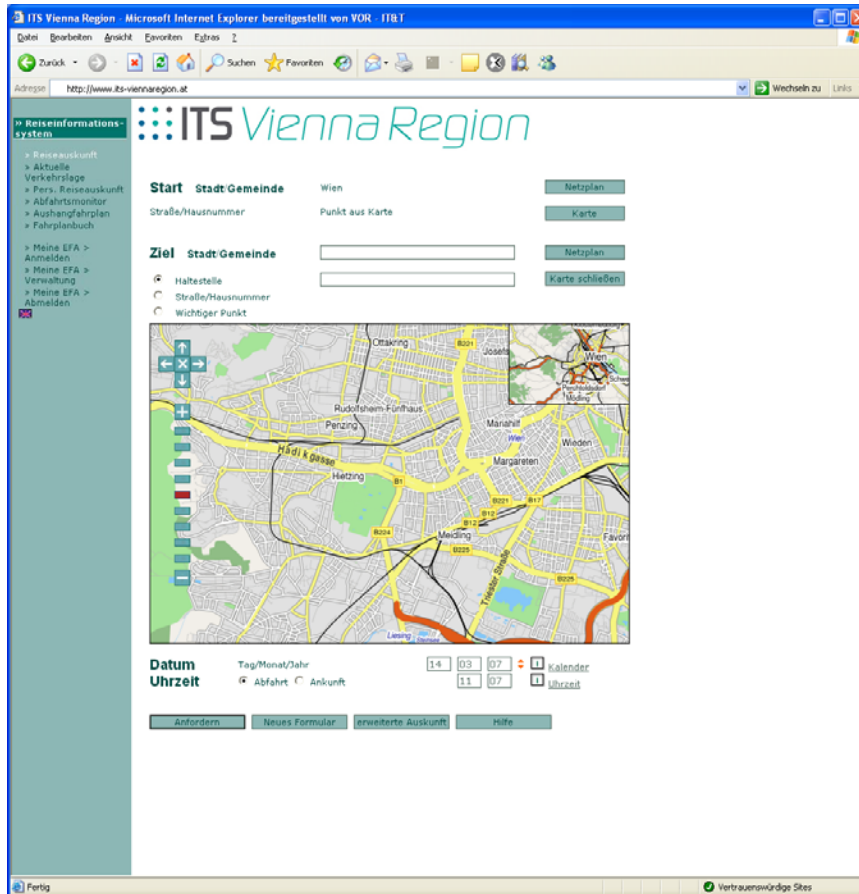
ITS Vienna Region - Microsoft Internet Explorer bereitgestellt von VOR - IT&T

Datei Bearbeiten Ansicht Favoriten Extras ?

Zurück Suchen Favoriten

Adresse http://www.its-viennaregion.at Wechseln zu Links

» Reiseinformationssystem

» Reiseauskunft
» Aktuelle Verkehrslage
» Pers. Reiseauskunft
» Abfahrtsmonitor
» Aushangfahrplan
» Fahrplanbuch

» Meine EFA > Anmelden
» Meine EFA > Verwaltung
» Meine EFA > Abmelden

ITS Vienna Region

Start Stadt/Gemeinde Wien Netzplan
Straße/Hausnummer Punkt aus Karte Karte

Ziel Stadt/Gemeinde Netzplan
Haltestelle Karte schließen
Straße/Hausnummer
Wichtiger Punkt

Ottakring B221 Josefs Wien Rudolfsheim-Fünfhaus Penzing Mariahilf Wien Wieden Hadikgasse Hietzing Margareten B1 B221 B17 B12 B224 Meidling B225 Favori B225 Triester Straße Liesing Mödling

Datum Tag/Monat/Jahr 14 03 07 Kalender
Uhrzeit Abfahrt Ankunft 11 07 Uhrzeit

Anfordern Neues Formular erweiterte Auskunft Hilfe

Fertig Vertrauenswürdige Sites